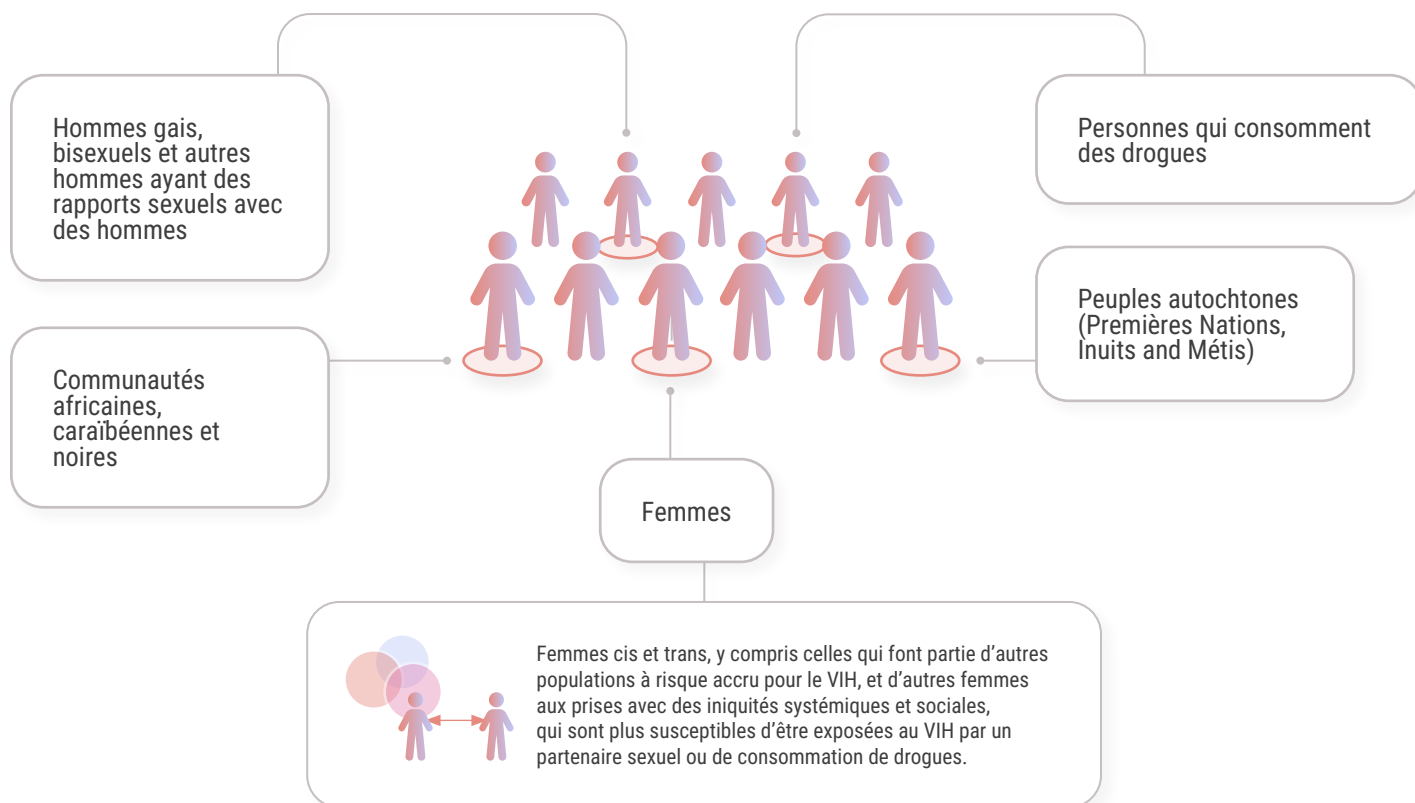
Hommes gais, bisexuels et autres hommes ayant des rapports sexuels avec des hommes

Personnes qui consomment des drogues

Communautés africaines, caraïbéennes et noires

Peuples autochtones (Premières Nations, Inuits and Métis)

Femmes

Femmes cis et trans, y compris celles qui font partie d'autres populations à risque accru pour le VIH, et d'autres femmes aux prises avec des iniquités systémiques et sociales, qui sont plus susceptibles d'être exposées au VIH par un partenaire sexuel ou de consommation de drogues.